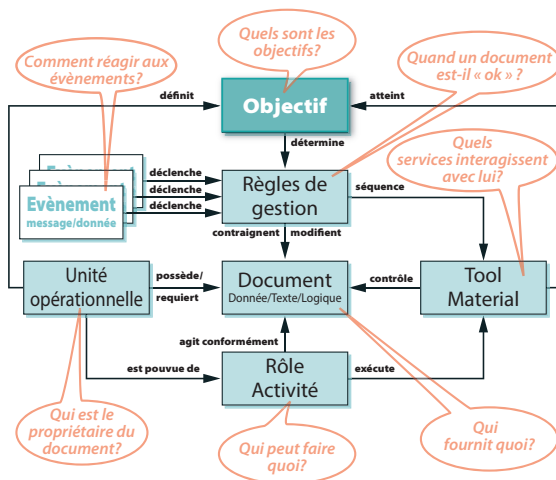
Quels sont les objectifs?

Comment réagir aux évènements?

Quand un document est-il « ok » ?

définit

Objectif

atteint

détermine

Quels services interagissent avec lui?

Evènement message/donnée

déclenche

déclenche

déclenche

Règles de gestion

séquence

contraignent

modifient

Unité opérationnelle

possède/ requiert

Document Donnée/Texte/Logique

contrôle

Tool Material

agit conformément

est pouvue de

Rôle Activité

exécute

Qui est le propriétaire du document?

Qui peut faire quoi?

Qui fournit quoi?